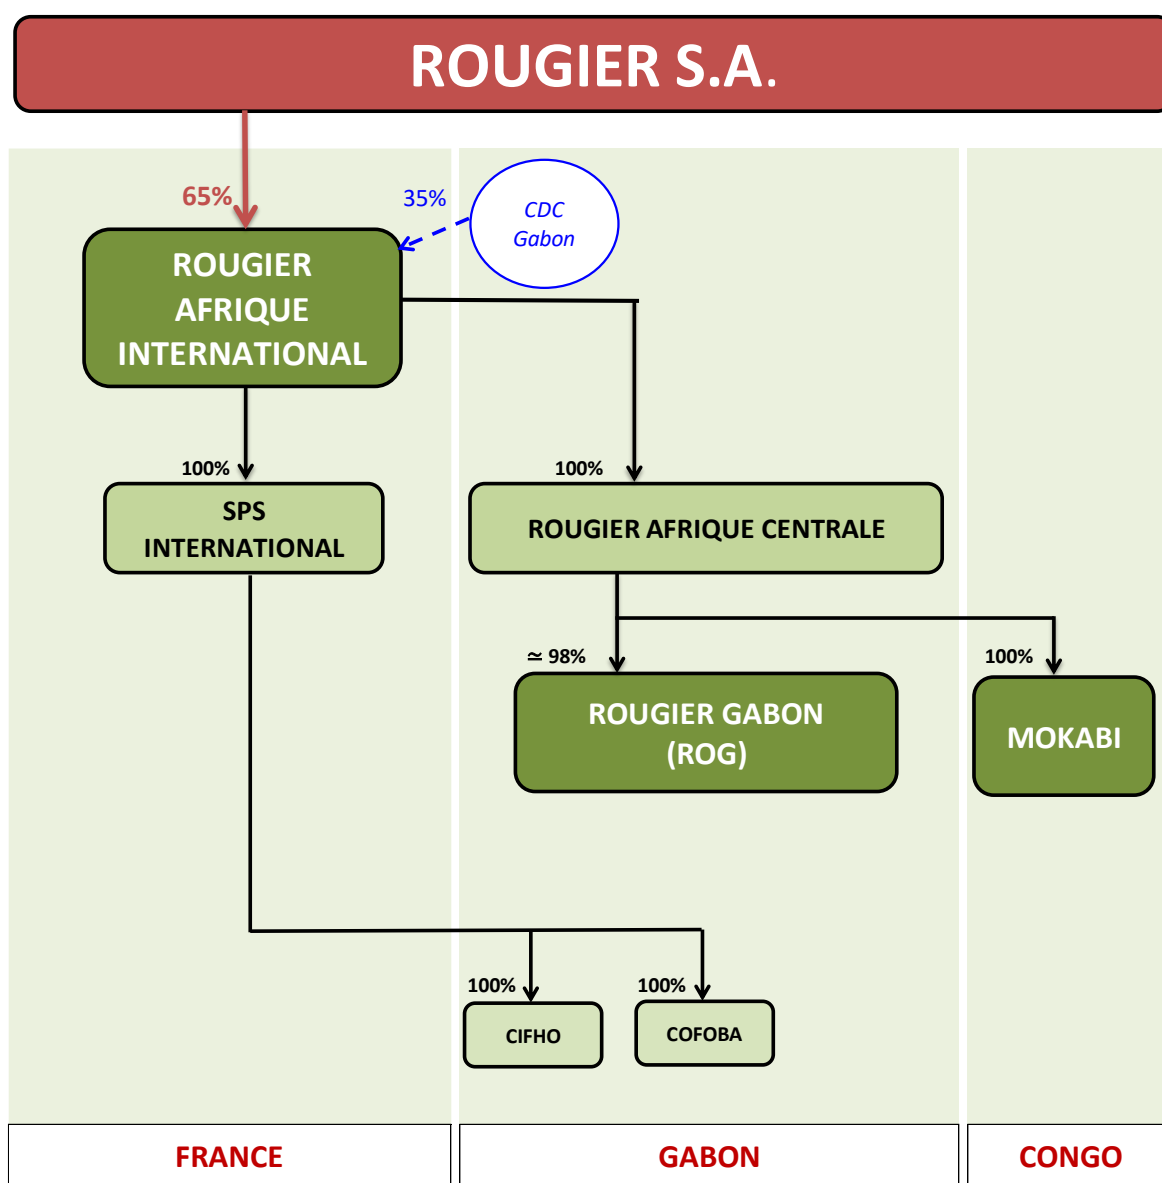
ROUGIER S.A.

65%

35%

CDC Gabon

ROUGIER AFRIQUE INTERNATIONAL

100%

SPS INTERNATIONAL

100%

ROUGIER AFRIQUE CENTRALE

≃ 98%

ROUGIER GABON (ROG)

100%

MOKABI

100%

CIFHO

100%

COFOBA

FRANCE

GABON

CONGO